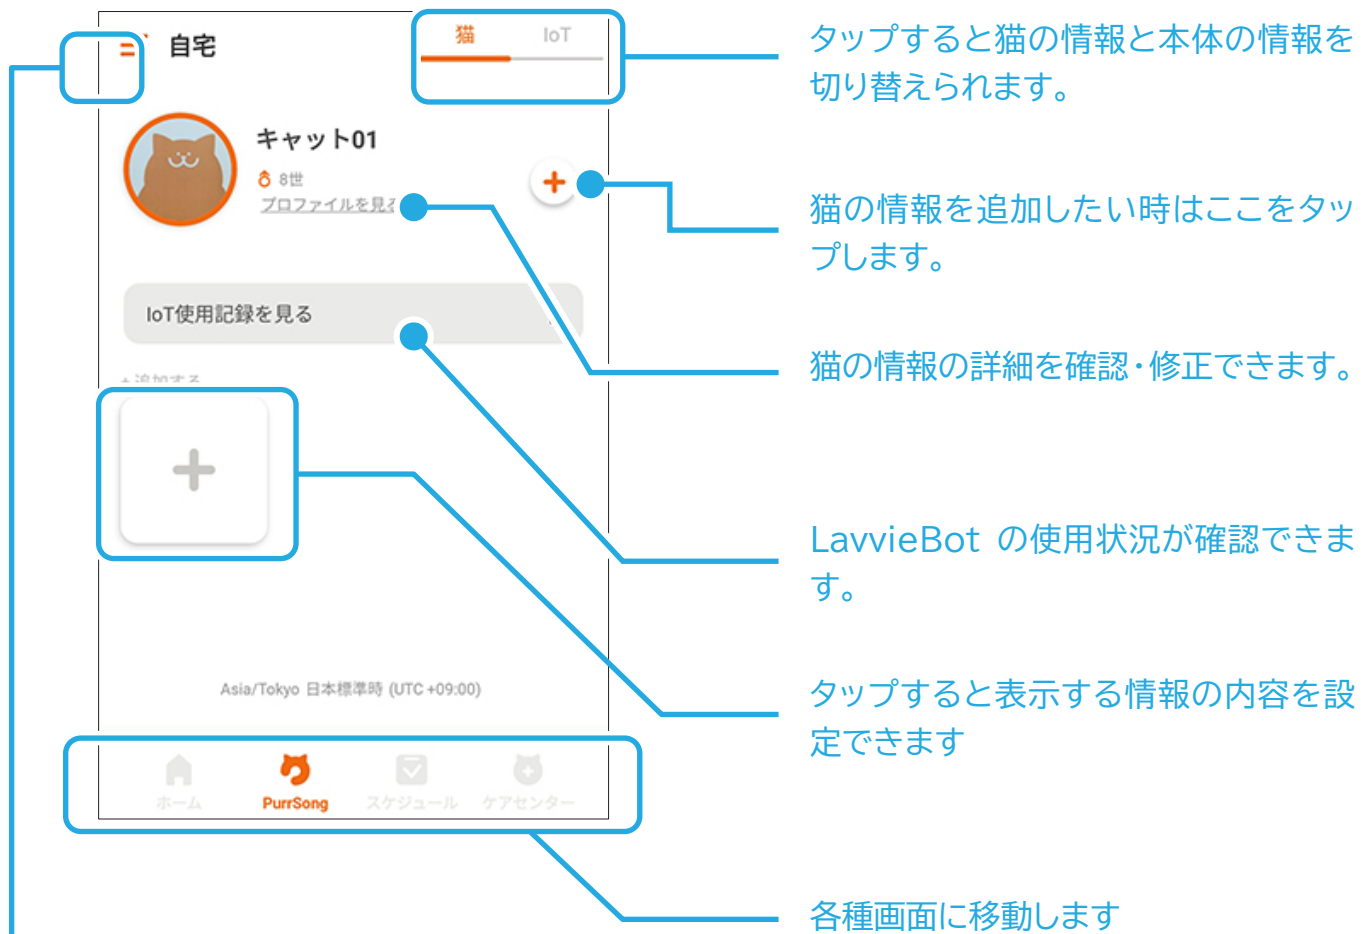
自宅

猫　IoT

キャット01

8世

プロファイルを見る

IoT使用記録を見る

+追加する

Asia/Tokyo 日本標準時 (UTC +09:00)

ホーム　PurrSong　スケジュール　ケアセンター

タップすると猫の情報と本体の情報を切り替えられます。

猫の情報を追加したい時はここをタップします。

猫の情報の詳細を確認・修正できます。

LavvieBot の使用状況が確認できます。

タップすると表示する情報の内容を設定できます

各種画面に移動します